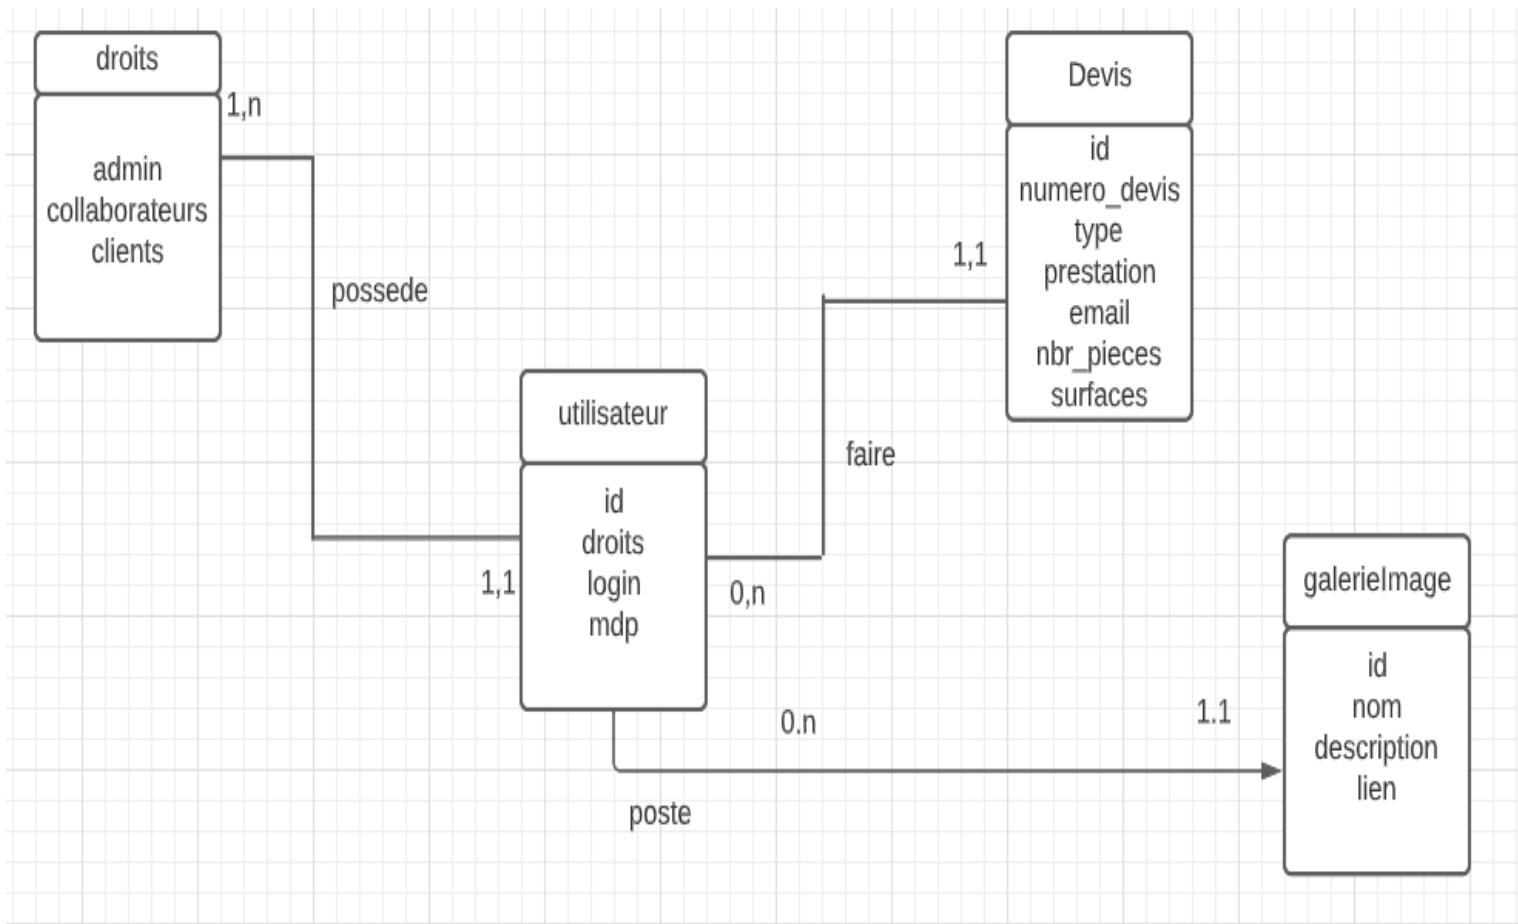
droits

admin
collaborateurs
clients

1,n

possede

Devis

id
numero_devis
type
prestation
email
nbr_pieces
surfaces

1,1

utilisateur

id
droits
login
mdp

1,1

faire

0,n

galerieImage

id
nom
description
lien

0.n

1.1

poste